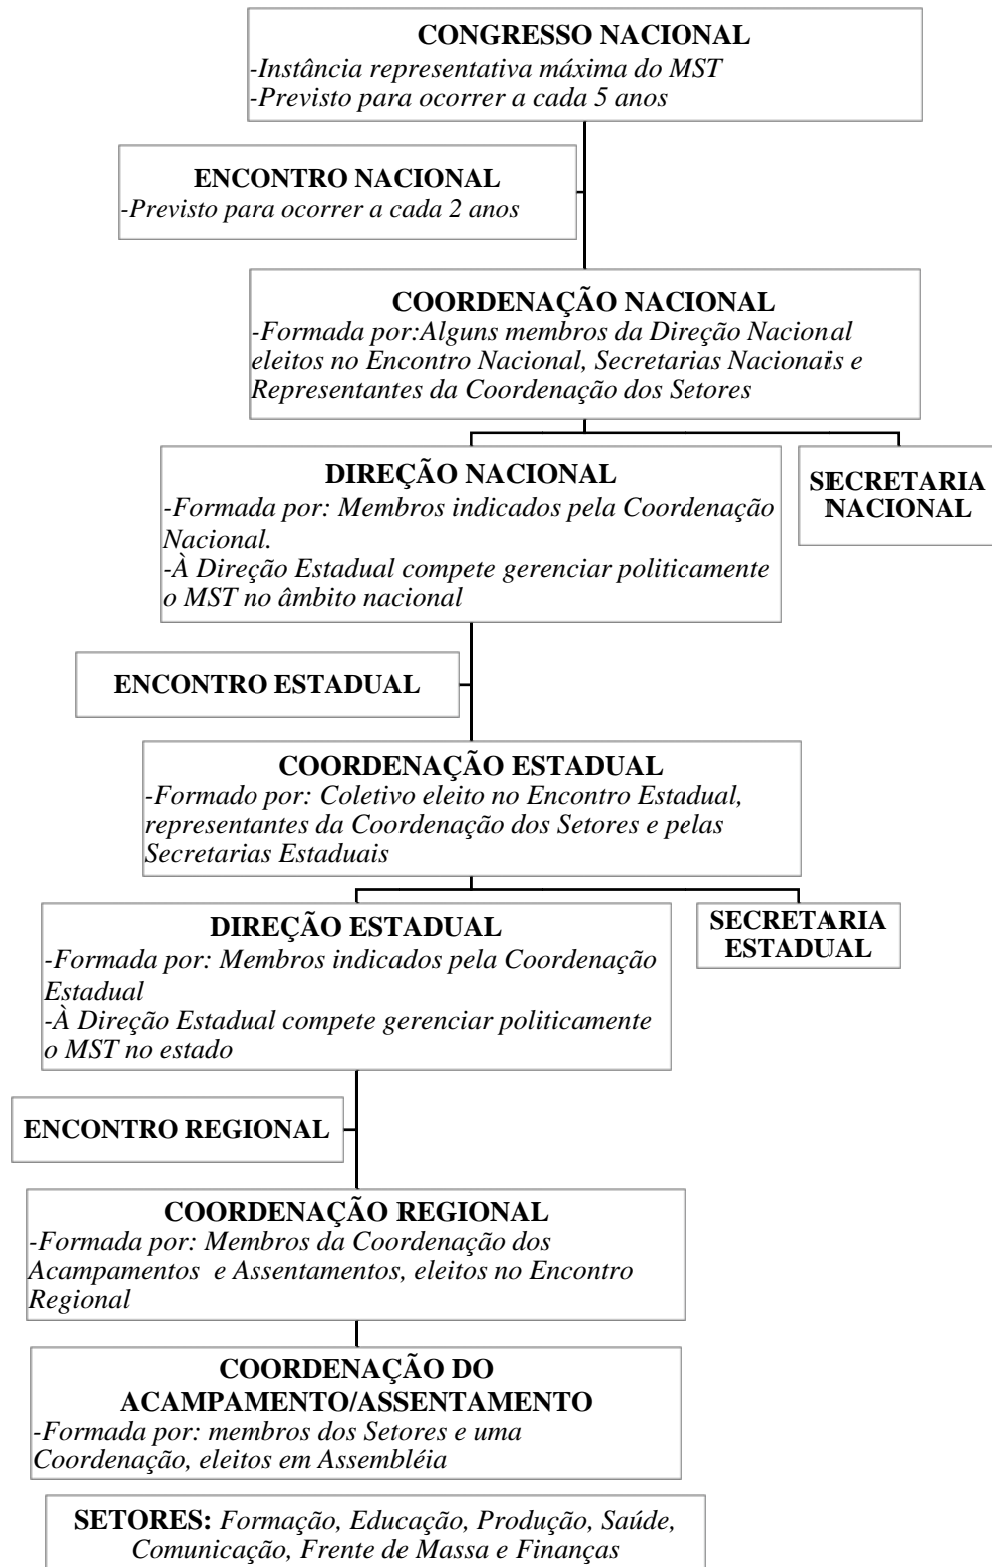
CONGRESSO NACIONAL
-Instância representativa máxima do MST
-Previsto para ocorrer a cada 5 anos

ENCONTRO NACIONAL
-Previsto para ocorrer a cada 2 anos

COORDENAÇÃO NACIONAL
-Formada por:Alguns membros da Direção Nacional eleitos no Encontro Nacional, Secretarias Nacionais e Representantes da Coordenação dos Setores

DIREÇÃO NACIONAL
-Formada por: Membros indicados pela Coordenação Nacional.
-À Direção Estadual compete gerenciar politicamente o MST no âmbito nacional

SECRETARIA NACIONAL

ENCONTRO ESTADUAL

COORDENAÇÃO ESTADUAL
-Formado por: Coletivo eleito no Encontro Estadual, representantes da Coordenação dos Setores e pelas Secretarias Estaduais

DIREÇÃO ESTADUAL
-Formada por: Membros indicados pela Coordenação Estadual
-À Direção Estadual compete gerenciar politicamente o MST no estado

SECRETARIA ESTADUAL

ENCONTRO REGIONAL

COORDENAÇÃO REGIONAL
-Formada por: Membros da Coordenação dos Acampamentos e Assentamentos, eleitos no Encontro Regional

COORDENAÇÃO DO ACAMPAMENTO/ASSENTAMENTO
-Formada por: membros dos Setores e uma Coordenação, eleitos em Assembléia

SETORES: Formação, Educação, Produção, Saúde, Comunicação, Frente de Massa e Finanças